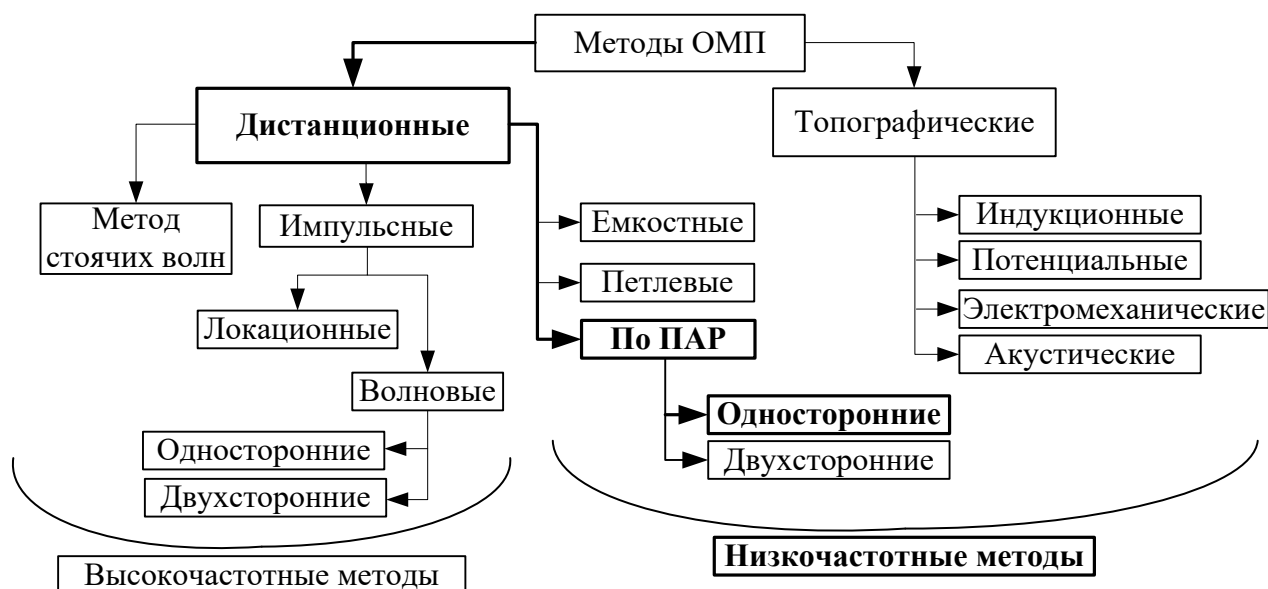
Методы ОМП

Дистанционные

Топографические

Метод стоячих волн

Импульсные

Емкостные

Петлевые

По ПАР

Индукционные

Потенциальные

Электромеханические

Акустические

Локационные

Волновые

Односторонние

Двухсторонние

Односторонние

Двухсторонние

Высокочастотные методы

Низкочастотные методы